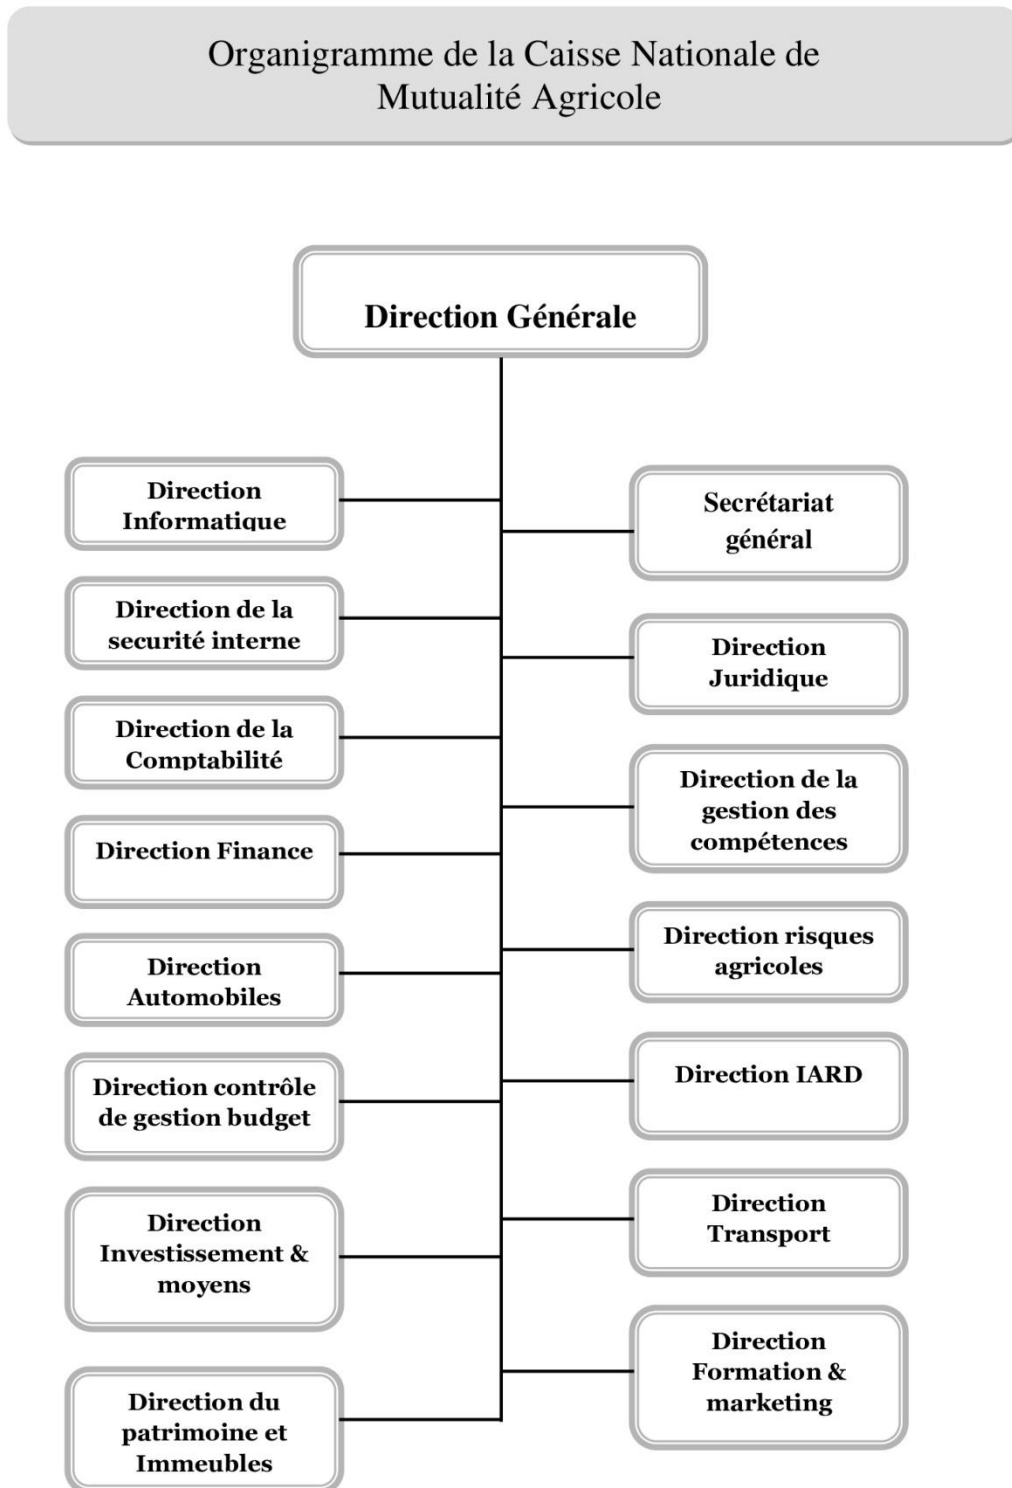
Organigramme de la Caisse Nationale de Mutualité Agricole

Direction Générale

Direction Informatique

Secrétariat général

Direction de la securité interne

Direction Juridique

Direction de la Comptabilité

Direction de la gestion des compétences

Direction Finance

Direction risques agricoles

Direction Automobiles

Direction IARD

Direction contrôle de gestion budget

Direction Transport

Direction Investissement & moyens

Direction Formation & marketing

Direction du patrimoine et Immeubles